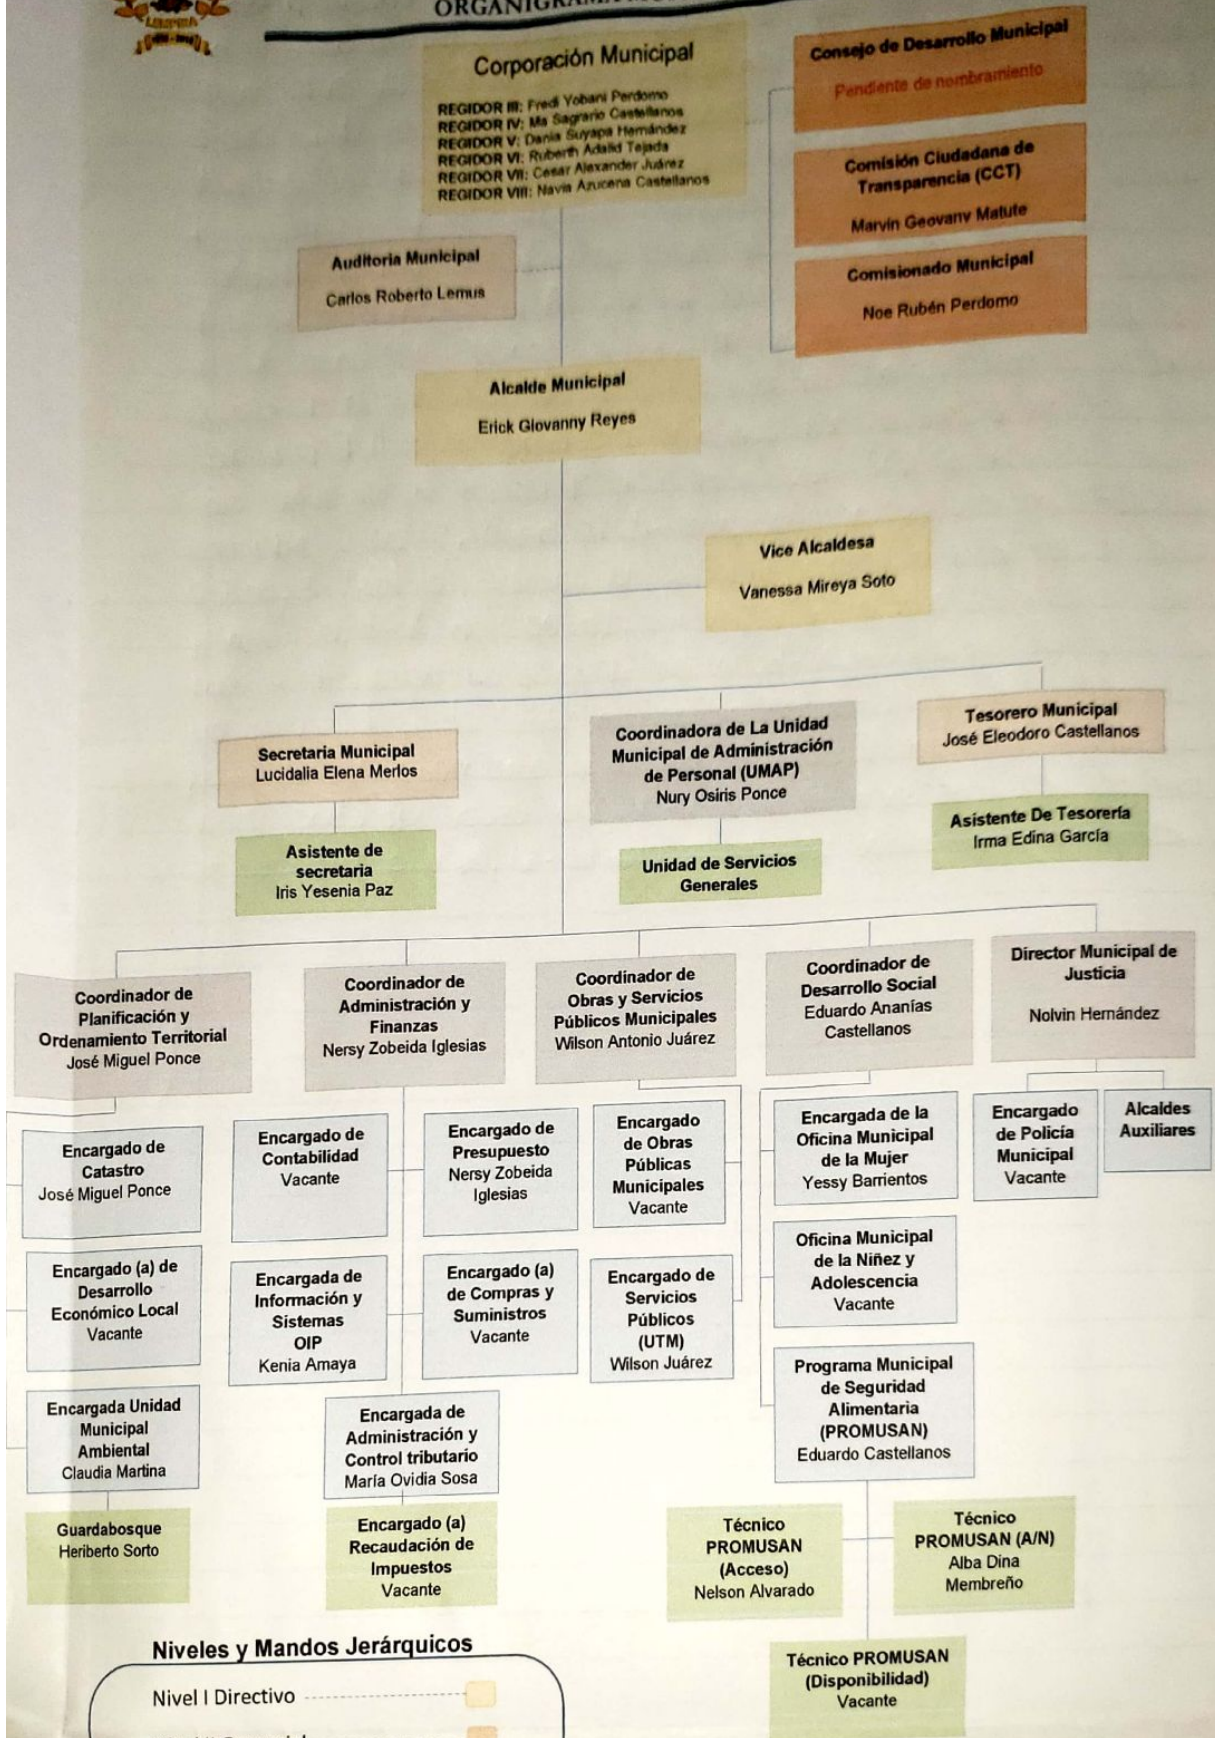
ORGANIGRA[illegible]

Corporación Municipal

REGIDOR III: Fredi Yobani Perdomo
REGIDOR IV: Ma Sagrario Castellanos
REGIDOR V: Dania Suyapa Hernández
REGIDOR VI: Ruberth Adalid Tejada
REGIDOR VII: Cesar Alexander Juárez
REGIDOR VIII: Navia Azucena Castellanos

Consejo de Desarrollo Municipal
Pendiente de nombramiento

Comisión Ciudadana de Transparencia (CCT)
Marvin Geovany Matute

Comisionado Municipal
Noe Rubén Perdomo

Auditoria Municipal
Carlos Roberto Lemus

Alcalde Municipal
Erick Giovanny Reyes

Vice Alcaldesa
Vanessa Mireya Soto

Secretaria Municipal
Lucidalia Elena Merlos

Asistente de secretaria
Iris Yesenia Paz

Coordinadora de La Unidad Municipal de Administración de Personal (UMAP)
Nury Osiris Ponce

Unidad de Servicios Generales

Tesorero Municipal
José Eleodoro Castellanos

Asistente De Tesorería
Irma Edina García

Coordinador de Planificación y Ordenamiento Territorial
José Miguel Ponce

Coordinador de Administración y Finanzas
Nersy Zobeida Iglesias

Coordinador de Obras y Servicios Públicos Municipales
Wilson Antonio Juárez

Coordinador de Desarrollo Social
Eduardo Ananías Castellanos

Director Municipal de Justicia
Nolvin Hernández

Encargado de Catastro
José Miguel Ponce

Encargado (a) de Desarrollo Económico Local
Vacante

Encargada Unidad Municipal Ambiental
Claudia Martina

Guardabosque
Heriberto Sorto

Encargado de Contabilidad
Vacante

Encargado de Presupuesto
Nersy Zobeida Iglesias

Encargada de Información y Sistemas OIP
Kenia Amaya

Encargado (a) de Compras y Suministros
Vacante

Encargada de Administración y Control tributario
María Ovidia Sosa

Encargado (a) Recaudación de Impuestos
Vacante

Encargado de Obras Públicas Municipales
Vacante

Encargado de Servicios Públicos (UTM)
Wilson Juárez

Encargada de la Oficina Municipal de la Mujer
Yessy Barrientos

Oficina Municipal de la Niñez y Adolescencia
Vacante

Programa Municipal de Seguridad Alimentaria (PROMUSAN)
Eduardo Castellanos

Técnico PROMUSAN (Acceso)
Nelson Alvarado

Técnico PROMUSAN (A/N)
Alba Dina Membreño

Técnico PROMUSAN (Disponibilidad)
Vacante

Encargado de Policía Municipal
Vacante

Alcaldes Auxiliares

Niveles y Mandos Jerárquicos
Nivel I Directivo
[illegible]